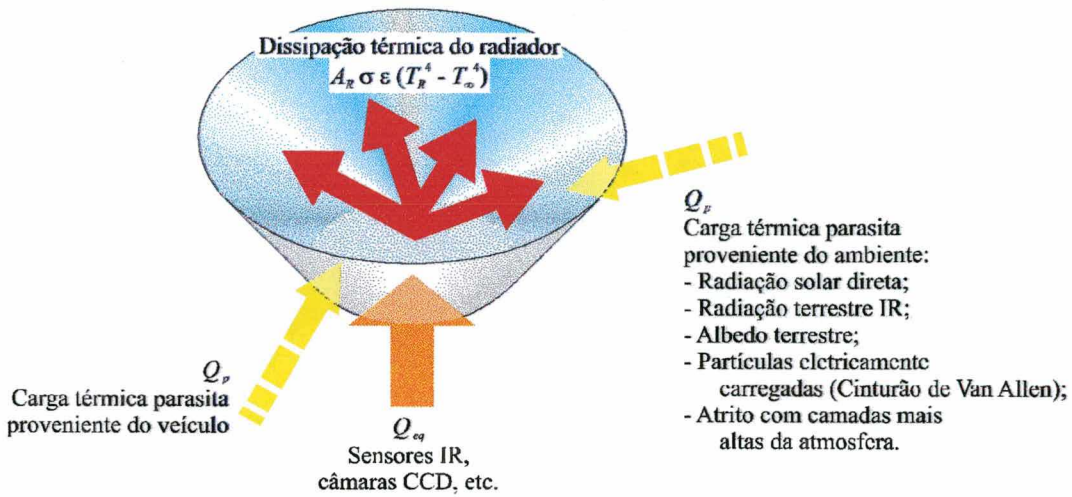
Dissipação térmica do radiador
$A_R \sigma \varepsilon (T_R^4 - T_\infty^4)$

$Q_p$
Carga térmica parasita proveniente do ambiente:
- Radiação solar direta;
- Radiação terrestre IR;
- Albedo terrestre;
- Partículas eletricamente carregadas (Cinturão de Van Allen);
- Atrito com camadas mais altas da atmosfera.

$Q_p$
Carga térmica parasita proveniente do veículo

$Q_{eq}$
Sensores IR, câmaras CCD, etc.